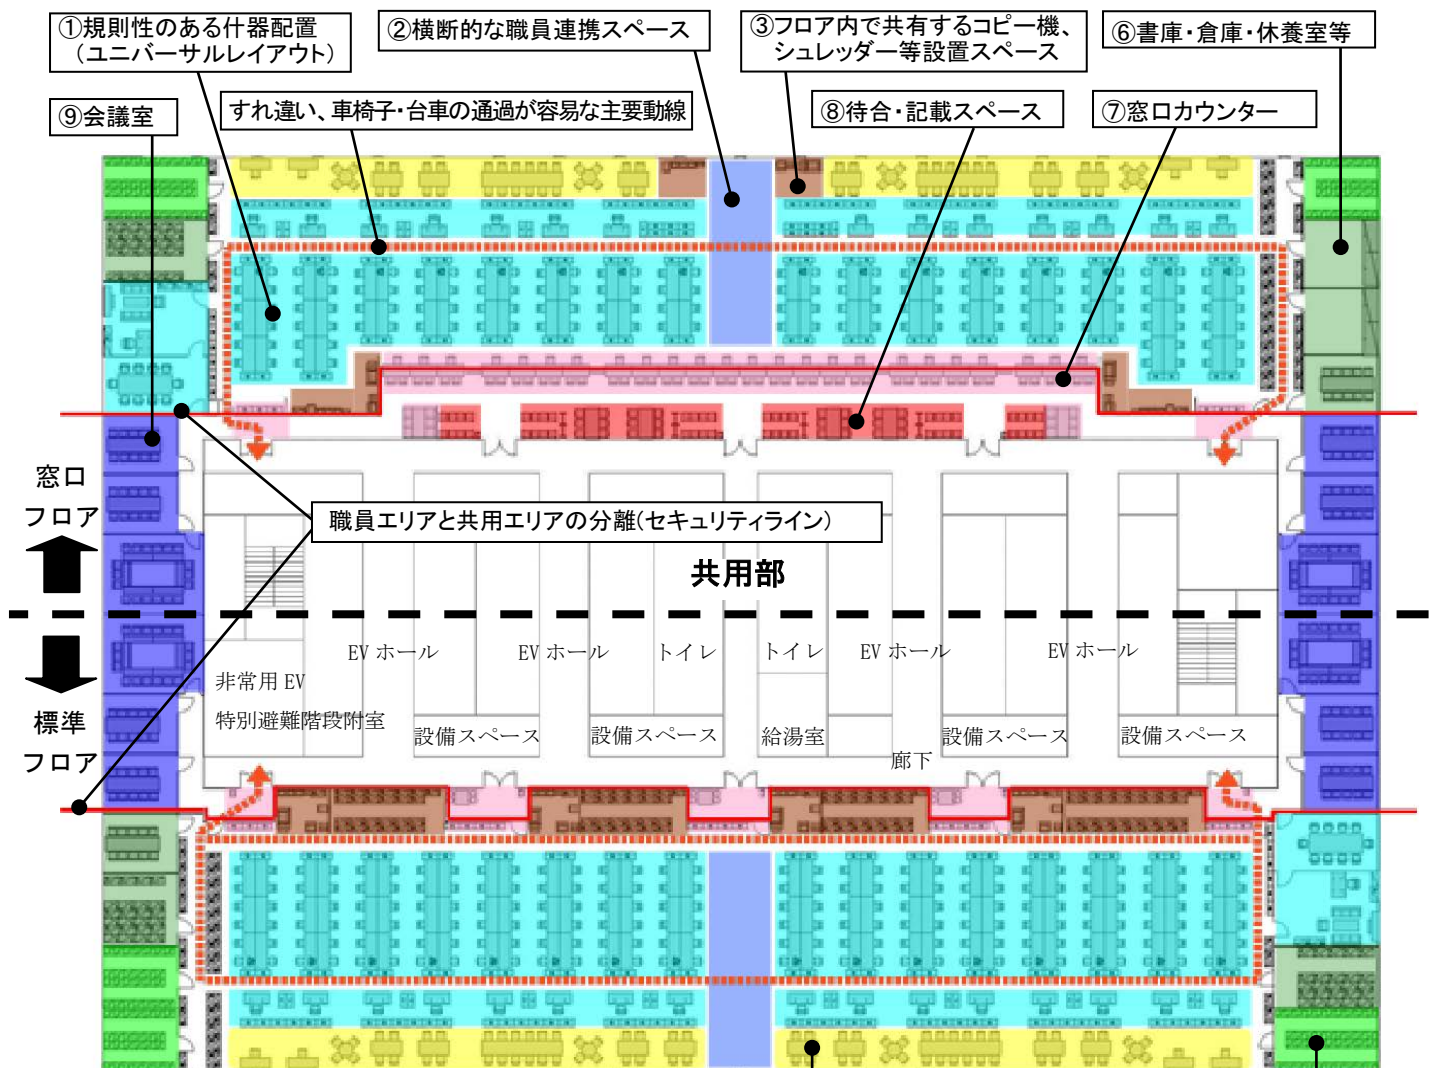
①規則性のある什器配置（ユニバーサルレイアウト）

②横断的な職員連携スペース

③フロア内で共有するコピー機、シュレッダー等設置スペース

⑥書庫・倉庫・休養室等

⑨会議室

すれ違い、車椅子・台車の通過が容易な主要動線

⑧待合・記載スペース

⑦窓口カウンター

窓口フロア

職員エリアと共用エリアの分離(セキュリティライン)

共用部

標準フロア

EV ホール

EV ホール

トイレ

トイレ

EV ホール

EV ホール

非常用 EV

特別避難階段附室

設備スペース

設備スペース

給湯室

廊下

設備スペース

設備スペース